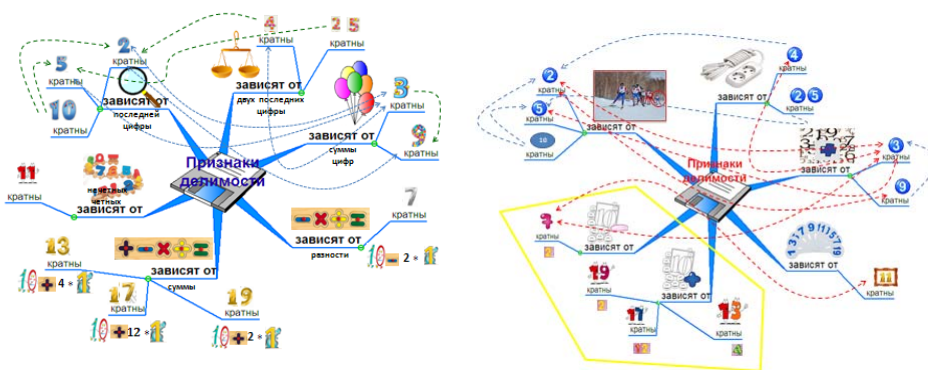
2
кратны
5
кратны
10
кратны
зависят от
последней цифры
4
кратны
2 5
кратны
зависят от
двух последних цифры
3
кратны
9
кратны
зависят от
суммы цифр
Признаки делимости
11
кратны
нечетных четных
зависят от
7
кратны
зависят от
разности
10 – 2 * 1
13
кратны
10 + 4 * 1
зависят от
суммы
17
кратны
19
кратны
10 + 12 * 1
10 + 2 * 1

2
кратны
4
кратны
2 5
кратны
5
кратны
10
кратны
зависят от
зависят от
Признаки делимости
3
кратны
9
кратны
зависят от
7
кратны
зависят от
19
кратны
11
кратны
зависят от
13
кратны
зависят от
1 3 7 9 11 15 17 19
кратны